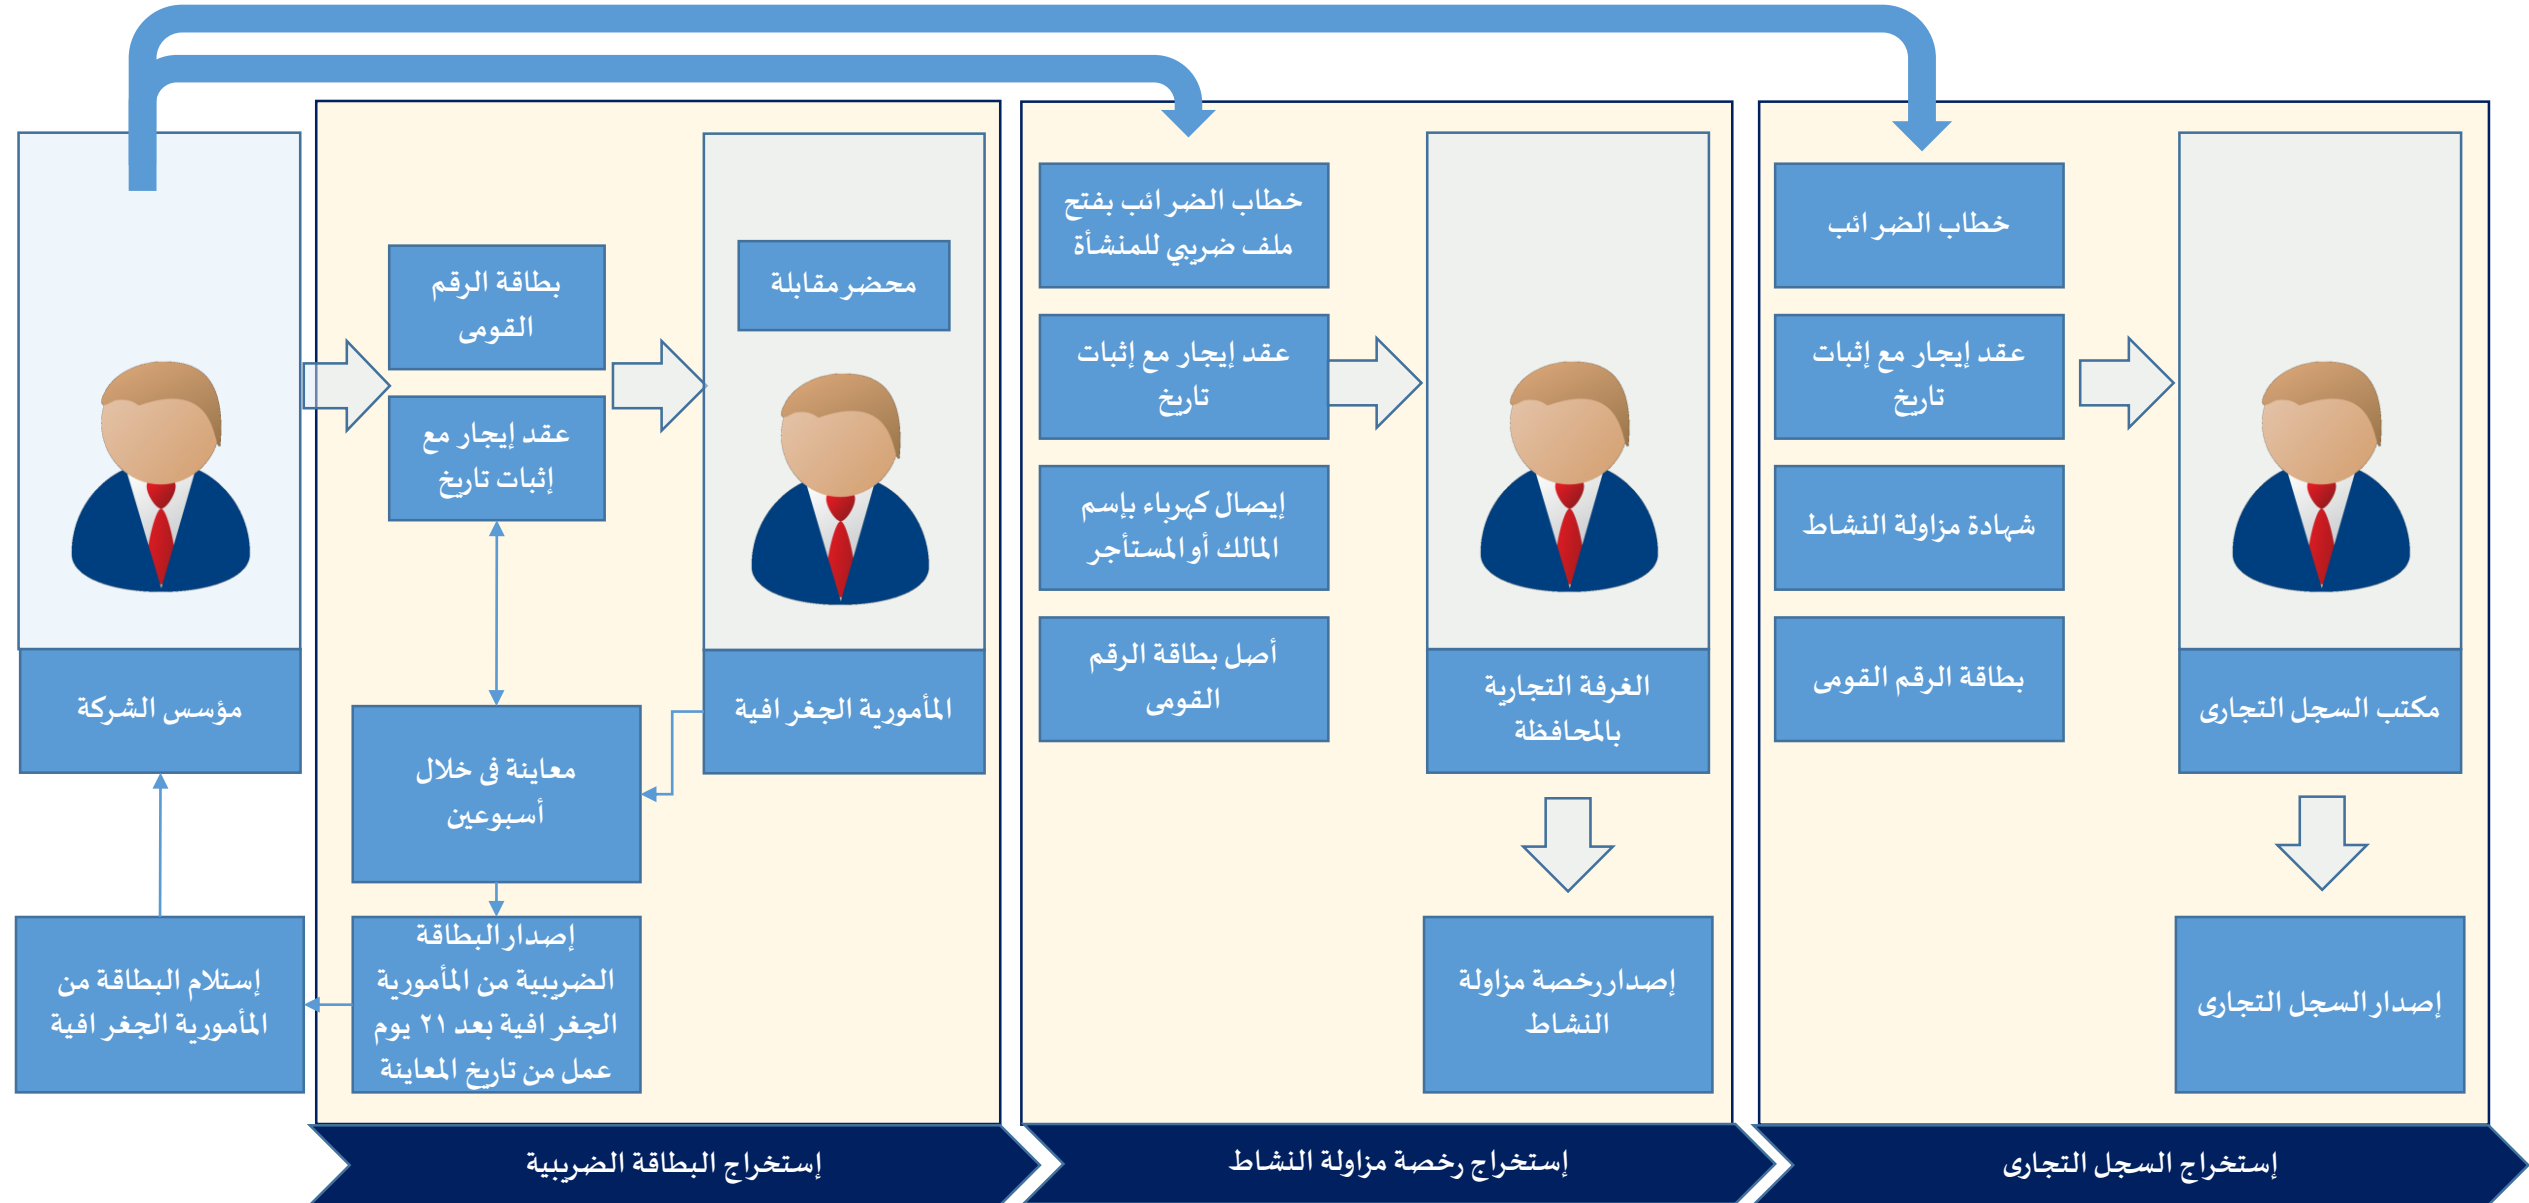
مكتب السجل التجارى

خطاب الضرائب

عقد إيجار مع إثبات تاريخ

شهادة مزاولة النشاط

بطاقة الرقم القومى

إصدار السجل التجارى

إستخراج السجل التجارى

الغرفة التجارية بالمحافظة

خطاب الضرائب بفتح ملف ضريبي للمنشأة

عقد إيجار مع إثبات تاريخ

إيصال كهرباء بإسم المالك أو المستأجر

أصل بطاقة الرقم القومى

إصدار رخصة مزاولة النشاط

إستخراج رخصة مزاولة النشاط

المأمورية الجغرافية

محضر مقابلة

بطاقة الرقم القومى

عقد إيجار مع إثبات تاريخ

معاينة فى خلال أسبوعين

إصدار البطاقة الضريبية من المأمورية الجغرافية بعد ٢١ يوم عمل من تاريخ المعاينة

إستخراج البطاقة الضريبية

مؤسس الشركة

إستلام البطاقة من المأمورية الجغرافية